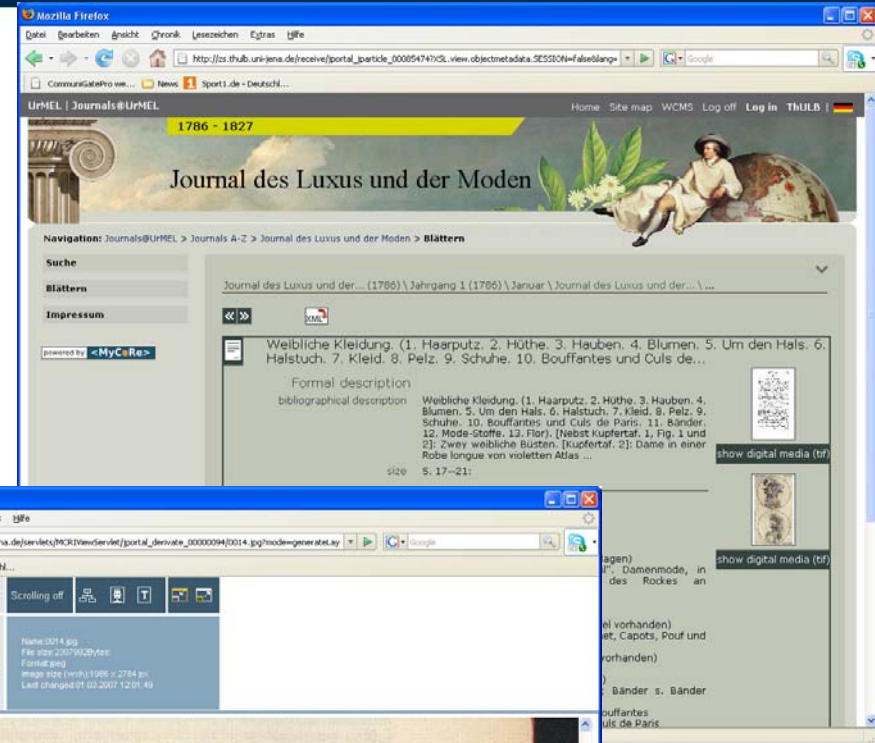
Mozilla Firefox

Datei Bearbeiten Ansicht Chronik Lesezeichen Extras Hilfe

http://zs.thulb.uni-jena.de/receive/jportal_jparticle_00085474?XSL.view.objectmetadata.SESSION=false&lang=

Google

CommuniGatePro we... News Sport1.de - Deutschl...

UrMEL | Journals@UrMEL

Home Site map WCMS Log off Log in ThULB |

1786 - 1827

Journal des Luxus und der Moden

Navigation: Journals@UrMEL > Journals A-Z > Journal des Luxus und der Moden > Blättern

Suche

Blättern

Impressum

powered by <MyCoRe>

Journal des Luxus und der... (1786) \ Jahrgang 1 (1786) \ Januar \ Journal des Luxus und der... \ ...

XML

Weibliche Kleidung. (1. Haarputz. 2. Hüthe. 3. Hauben. 4. Blumen. 5. Um den Hals. 6. Halstuch. 7. Kleid. 8. Pelz. 9. Schuhe. 10. Bouffantes und Culs de...

Formal description

bibliographical description Weibliche Kleidung. (1. Haarputz. 2. Hüthe. 3. Hauben. 4. Blumen. 5. Um den Hals. 6. Halstuch. 7. Kleid. 8. Pelz. 9. Schuhe. 10. Bouffantes und Culs de Paris. 11. Bänder. 12. Mode-Stoffe. 13. Flor). [Nebst Kupfertaf. 1, Fig. 1 und 2]: Zwey weibliche Büsten. [Kupfertaf. 2]: Dame in einer Robe longue von violetten Atlas ...

size S. 17--21:

show digital media (tif)

show digital media (tif)

Hilfe

na.de/servlets/MCRIViewServlet/jportal_derivate_00000094/0014.jpg?mode=generateLay

Google

chl...

Scrolling off

Name:0014.jpg
File size:2307992Bytes
Format:jpeg
Image size (wxh):1986 x 2784 px
Last changed:01.02.2007 12:01:49

agen)
l". Damenmode, in
des Rockes an

el vorhanden)
et, Capots, Pouf und

vorhanden)

) Bänder s. Bänder

ouffantes
uls de Paris